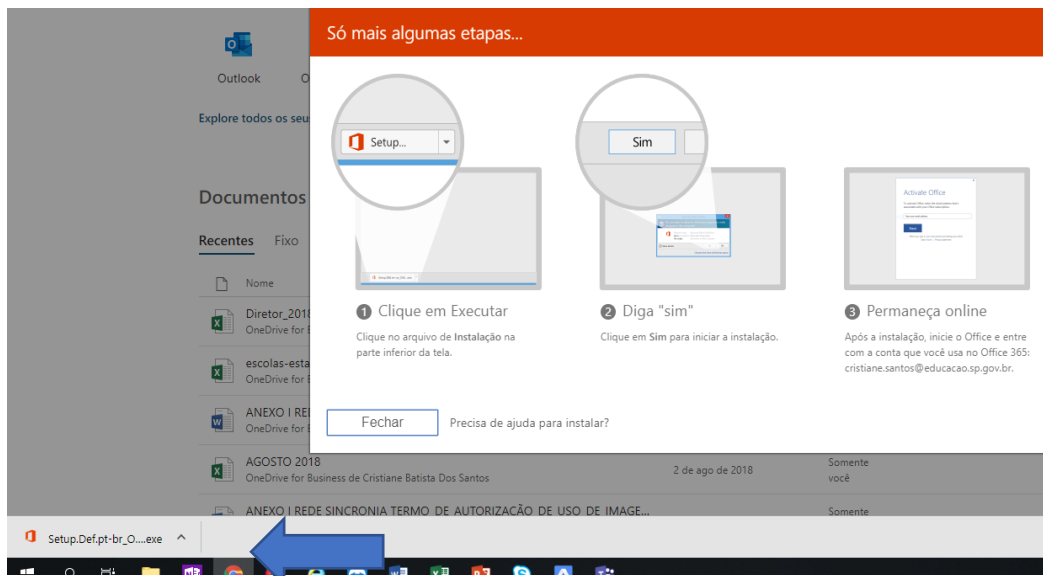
Outlook

Explore todos os seu

Documentos

Recentes Fixo

Nome

Diretor_2018
OneDrive for B

escolas-esta
OneDrive for B

ANEXO I RE
OneDrive for B

AGOSTO 2018
OneDrive for Business de Cristiane Batista Dos Santos

2 de ago de 2018

Somente você

ANEXO I REDE SINCRONIA TERMO DE AUTORIZAÇÃO DE USO DE IMAGE...

Somente

Só mais algumas etapas...

Setup...

Sim

Activate Office

❶ Clique em Executar

Clique no arquivo de Instalação na parte inferior da tela.

❷ Diga "sim"

Clique em Sim para iniciar a instalação.

❸ Permaneça online

Após a instalação, inicie o Office e entre com a conta que você usa no Office 365: cristiane.santos@educacao.sp.gov.br.

Fechar

Precisa de ajuda para instalar?

Setup.Def.pt-br_O....exe